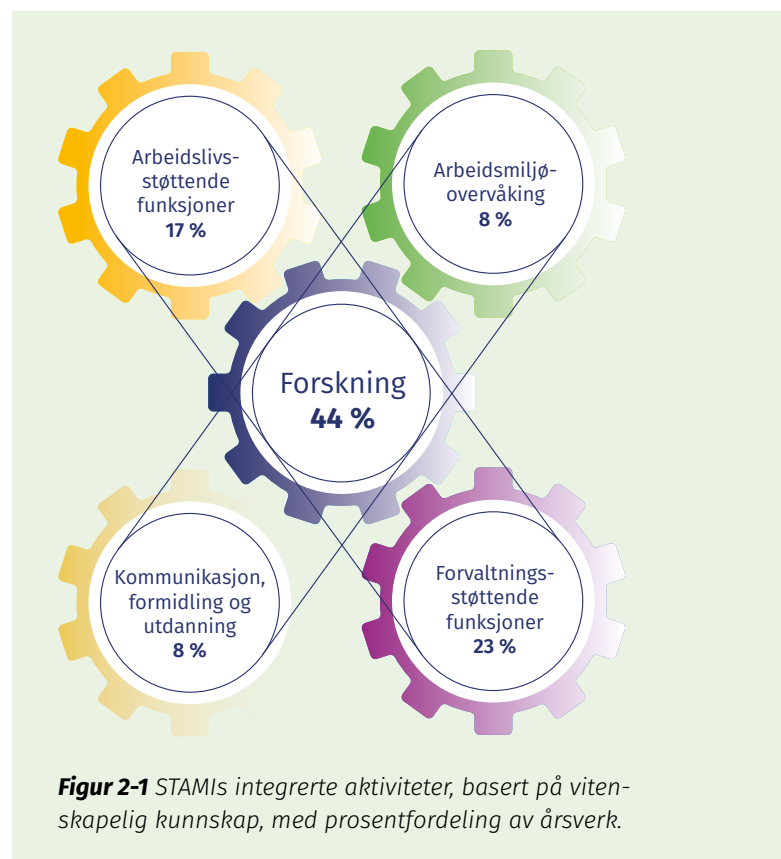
Arbeidslivsstøttende funksjoner
17 %

Arbeidsmiljøovervåking
8 %

Forskning
44 %

Kommunikasjon, formidling og utdanning
8 %

Forvaltningsstøttende funksjoner
23 %

**Figur 2-1** STAMIs integrerte aktiviteter, basert på vitenskapelig kunnskap, med prosentfordeling av årsverk.